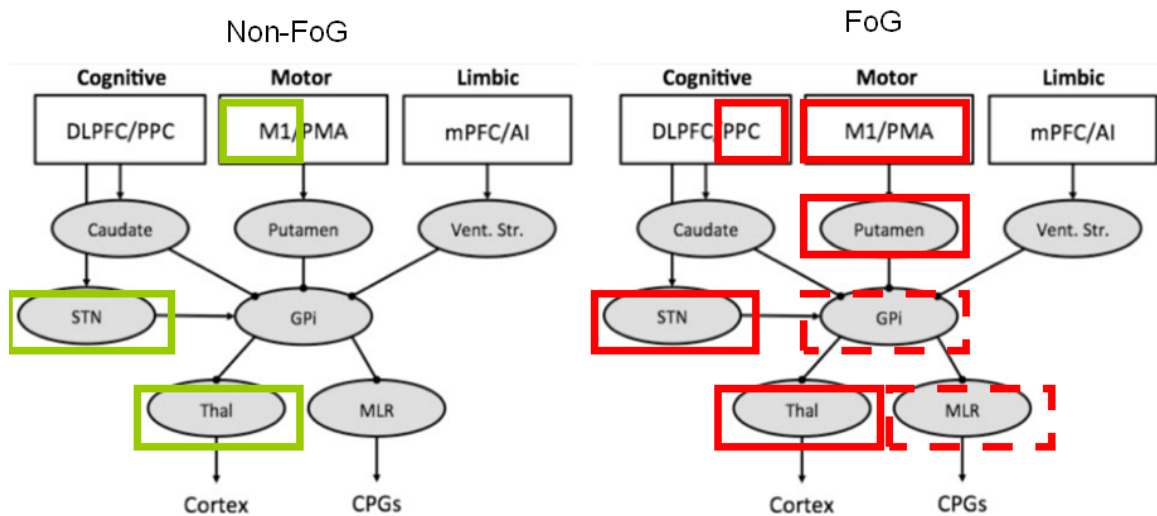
Non-FoG

Cognitive
Motor
Limbic
DLPFC/PPC
M1/PMA
mPFC/AI
Caudate
Putamen
Vent. Str.
STN
GPi
Thal
MLR
Cortex
CPGs

FoG

Cognitive
Motor
Limbic
DLPFC/PPC
M1/PMA
mPFC/AI
Caudate
Putamen
Vent. Str.
STN
GPi
Thal
MLR
Cortex
CPGs